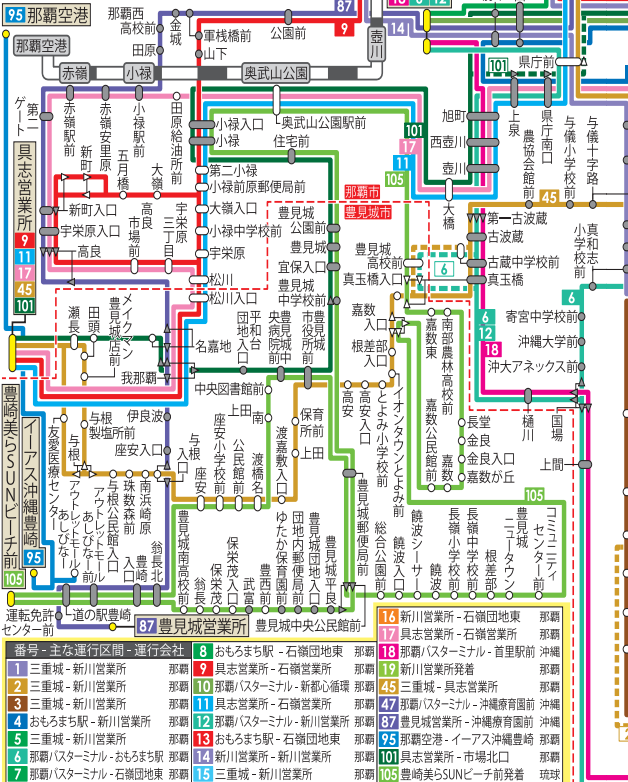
95 那覇空港
87
9
那覇西高校前
金城
田原
壺川
公園前
15
14
8
12
18
那覇空港
赤嶺
小禄
奥武山公園
ゲート第二
赤嶺駅前
赤嶺安里原
新町前
小禄駅前
五月橋
田原給油所前
小禄入口
小禄
奥武山公園駅前
住宅前
101
17
11
105
旭町
西壺川
壺川
101
県庁前
上泉
県庁南口
農協会館前
与儀小学校前
与儀十字路
45
大橋
第一古波蔵
古波蔵
真和志小学校前
古蔵中学校前
真玉橋
具志営業所
9
11
17
45
101
新町入口
宇栄原入口
高良
高良市場前
大嶺
宇栄原三丁目
第二小禄
小禄郵便局前
大嶺入口
小禄中学校前
宇栄原
松川
松川入口
那覇市
豊見城市
豊見城公園前
豊見城
宜保入口
豊見城中学校前
豊見城高校前
真玉橋入口
6
6
12
18
寄宮中学校前
沖縄大学前
沖大アネックス前
瀬長
田頭
メイクマン豊見城店前
我那覇
名嘉地
団地入口
平和台入口
中央病院前
豊見城市役所前
嘉数入口
根差部入口
南部農林高校前
嘉数東
嘉数公民館前
嘉数
長堂
金良
金良入口
嘉数が丘
樋川
国場
上間
中央図書館前
高安
高安
とよみ小学校前
イオンタウンとよみ前
豊見城郵便局前
総合公園前
饒波入口
饒波シーサー
饒波
長嶺小学校前
長嶺中学校前
根差部
豊見城ニュータウン
コミュニティセンター前
105
豊崎美らSUNビーチ前
イーアス沖縄豊崎
95
105
与根入口
与根製塩所前
友愛医療センター前
アウトレットモールあしびなー
アウトレットモールあしびなー前
伊良波
座安入口
与根公民館入口
珠数森前
南浜崎前
豊崎入口
翁長北
与根入口
座安
座安小学校前
上田
南
公民館前
渡嘉敷
渡嘉敷入口
保育所前
上田
豊見城南高校前
保栄茂入口
保栄茂
翁長
武富
西原
団地郵便局前
ゆたか保育園前
豊見城平良
運転免許センター前
道の駅豊崎
87 豊見城営業所
豊見城中央公民館前

| 番号 | 主な運行区間 | 運行会社 |
|---|---|---|
| 1 | 三重城 - 新川営業所 | 那覇 |
| 2 | 三重城 - 新川営業所 | 那覇 |
| 3 | 三重城 - 新川営業所 | 那覇 |
| 4 | おもろまち駅 - 新川営業所 | 那覇 |
| 5 | 三重城 - 新川営業所 | 那覇 |
| 6 | 那覇バスターミナル - おもろまち駅 | 那覇 |
| 7 | 那覇バスターミナル - 石嶺団地東 | 那覇 |
| 8 | おもろまち駅 - 石嶺団地東 | 那覇 |
| 9 | 具志営業所 - 石嶺営業所 | 那覇 |
| 10 | 那覇バスターミナル - 新都心循環 | 那覇 |
| 11 | 具志営業所 - 石嶺営業所 | 那覇 |
| 12 | 那覇バスターミナル - 新川営業所 | 那覇 |
| 13 | おもろまち駅 - 石嶺団地東 | 那覇 |
| 14 | 新川営業所 - 新川営業所 | 那覇 |
| 15 | 三重城 - 新川営業所 | 那覇 |
| 16 | 新川営業所 - 石嶺団地東 | 那覇 |
| 17 | 具志営業所 - 石嶺営業所 | 那覇 |
| 18 | 那覇バスターミナル - 首里駅前 | 沖縄 |
| 19 | 新川営業所発着 | 那覇 |
| 45 | 三重城 - 具志営業所 | 那覇 |
| 47 | 那覇バスターミナル - 沖縄療育園前 | 沖縄 |
| 87 | 豊見城営業所 - 沖縄療育園前 | 那覇 |
| 95 | 那覇空港 - イーアス沖縄豊崎 | 那覇 |
| 101 | 具志営業所 - 市場北口 | 那覇 |
| 105 | 豊崎美らSUNビーチ前発着 | 琉球 |